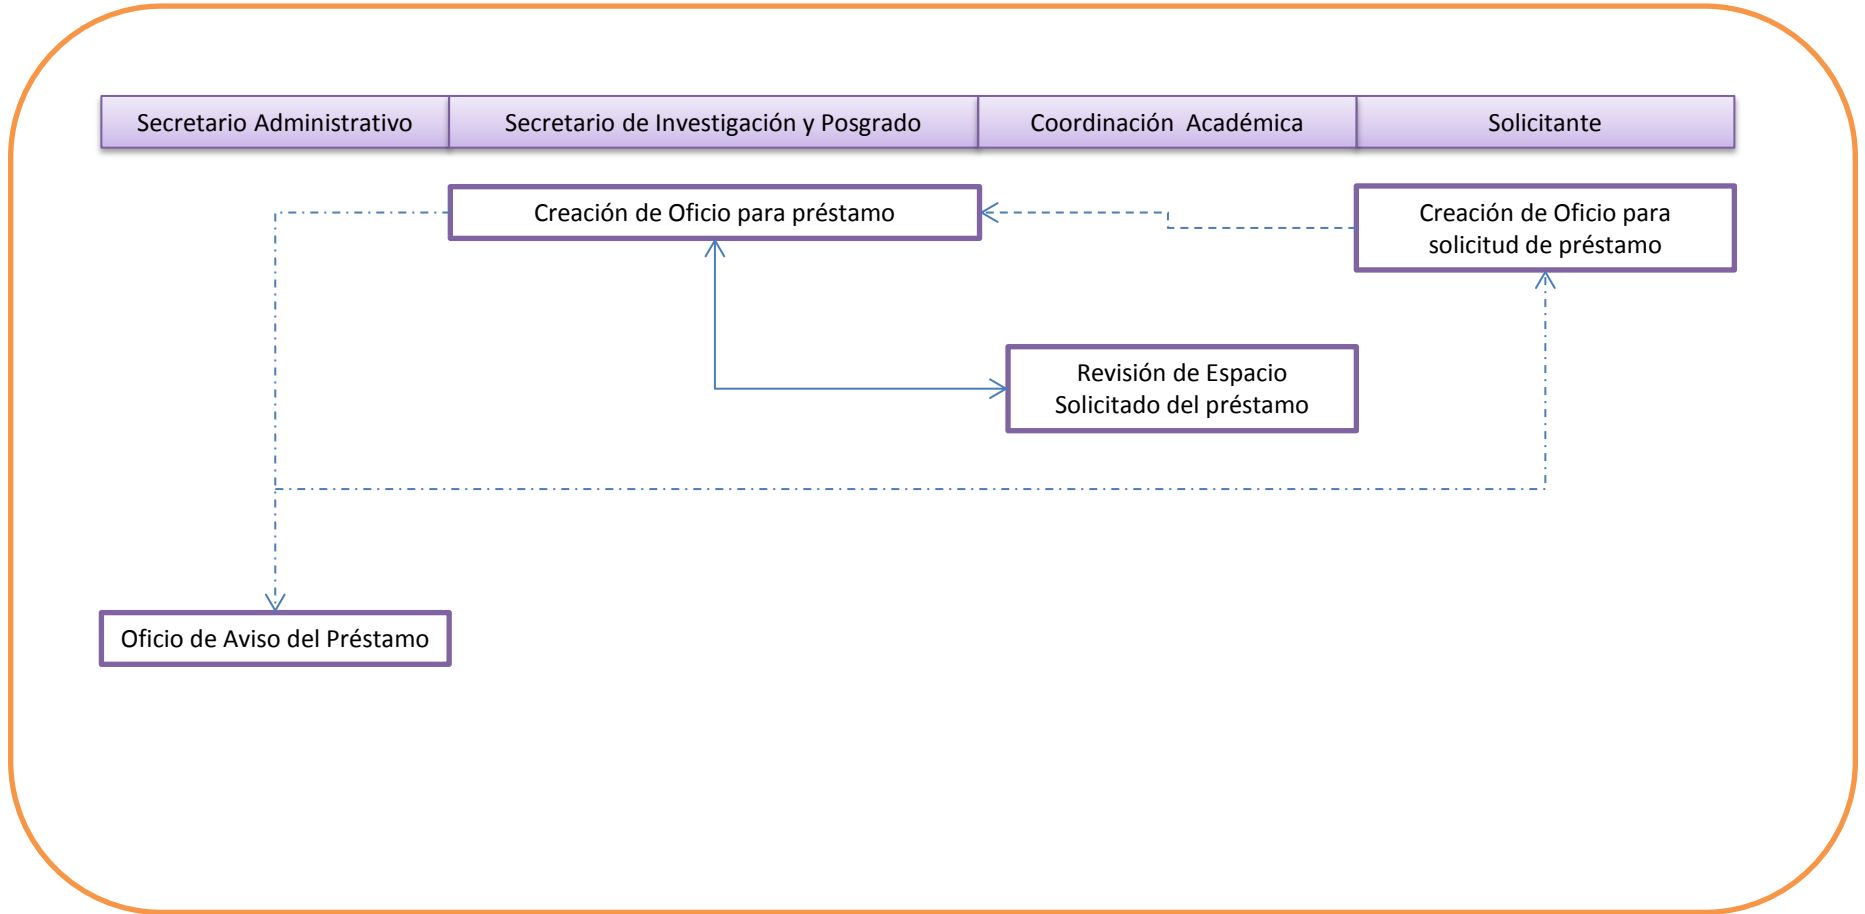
| Secretario Administrativo | Secretario de Investigación y Posgrado | Coordinación  Académica | Solicitante |
|---|---|---|---|

Creación de Oficio para préstamo

Creación de Oficio para solicitud de préstamo

Revisión de Espacio Solicitado del préstamo

Oficio de Aviso del Préstamo